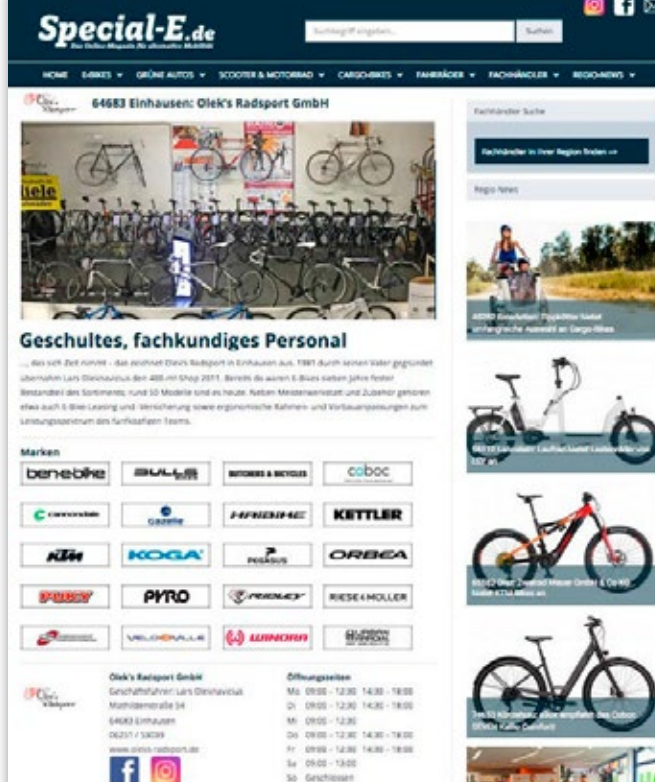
Special-E.de

Das Online-Magazin für alternative Mobilität

Suchbegriff eingeben...

Suchen

HOME E-BIKES ▾ GRÜNE AUTOS ▾ SCOOTER & MOTORRAD ▾ CARGOBIKES ▾ FAHRRÄDER ▾ FACHHÄNDLER ▾ REGIO-NEWS ▾

64683 Einhausen: Olek's Radsport GmbH

Geschultes, fachkundiges Personal

..., das sich Zeit nimmt – das zeichnet Olek's Radsport in Einhausen aus. 1981 durch seinen Vater gegründet übernahm Lars Oleinavicius den 400 m² Shop 2011. Bereits da waren E-Bikes sieben Jahre fester Bestandteil des Sortiments; rund 50 Modelle sind es heute. Neben Meisterwerkstatt und Zubehör gehören etwa auch E-Bike-Leasing und -Versicherung sowie ergonomische Rahmen- und Vorbauanpassungen zum Leistungsspektrum des fachkundigen Teams.

Marken

benebike | BULLS | BUTCHERS & BICYCLES | coboc
cannondale | Gazelle | HAIBIKE | KETTLER
KTM | KOGA | PEGASUS | ORBEA
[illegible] | PYRO | RIDLEY | RIESE & MÜLLER
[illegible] | VELO DE VILLE | WINORA | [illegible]

Olek's Radsport GmbH
Geschäftsführer: Lars Oleinavicius
Mathildenstraße 34
64683 Einhausen
06251 / 53099
www.oleks-radsport.de

Öffnungszeiten
Mo 09:00 - 12:30 14:30 - 18:00
Di 09:00 - 12:30 14:30 - 18:00
Mi 09:00 - 12:30
Do 09:00 - 12:30 14:30 - 18:00
Fr 09:00 - 12:30 14:30 - 18:00
Sa 09:00 - 13:00
So Geschlossen

Fachhändler Suche

Fachhändler in Ihrer Region finden »

Regio News

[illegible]

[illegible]

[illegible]

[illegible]